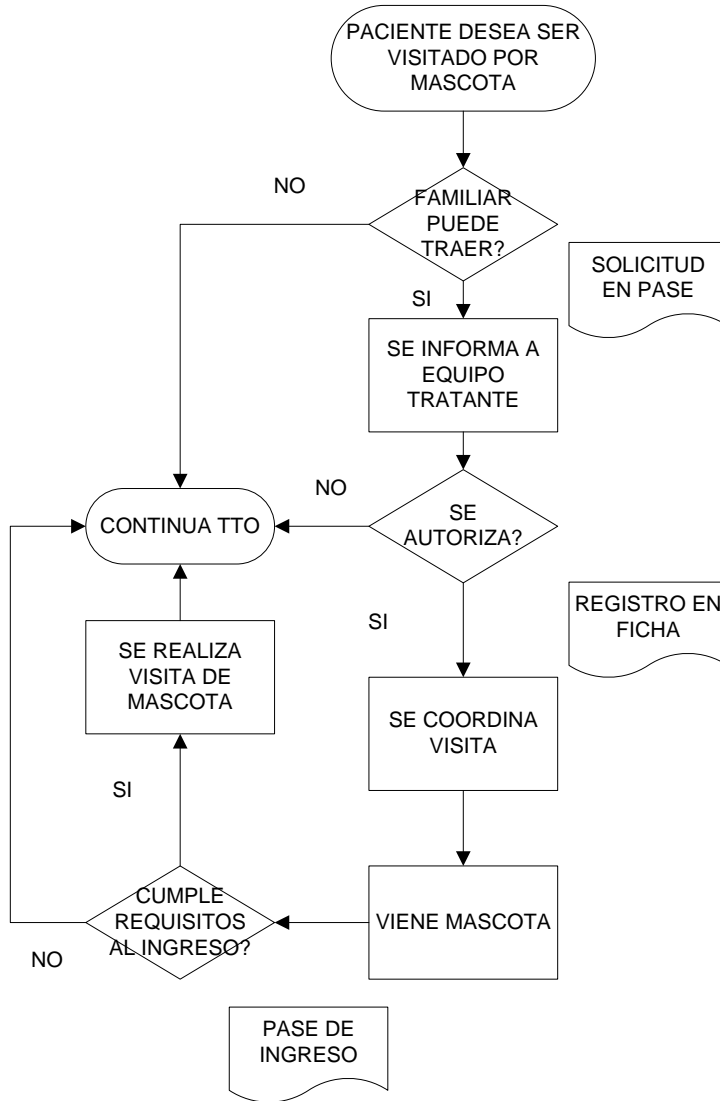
PACIENTE DESEA SER VISITADO POR MASCOTA

NO

FAMILIAR PUEDE TRAER?

SOLICITUD EN PASE

SI

SE INFORMA A EQUIPO TRATANTE

NO

CONTINUA TTO

SE AUTORIZA?

REGISTRO EN FICHA

SI

SE REALIZA VISITA DE MASCOTA

SE COORDINA VISITA

SI

CUMPLE REQUISITOS AL INGRESO?

VIENE MASCOTA

NO

PASE DE INGRESO